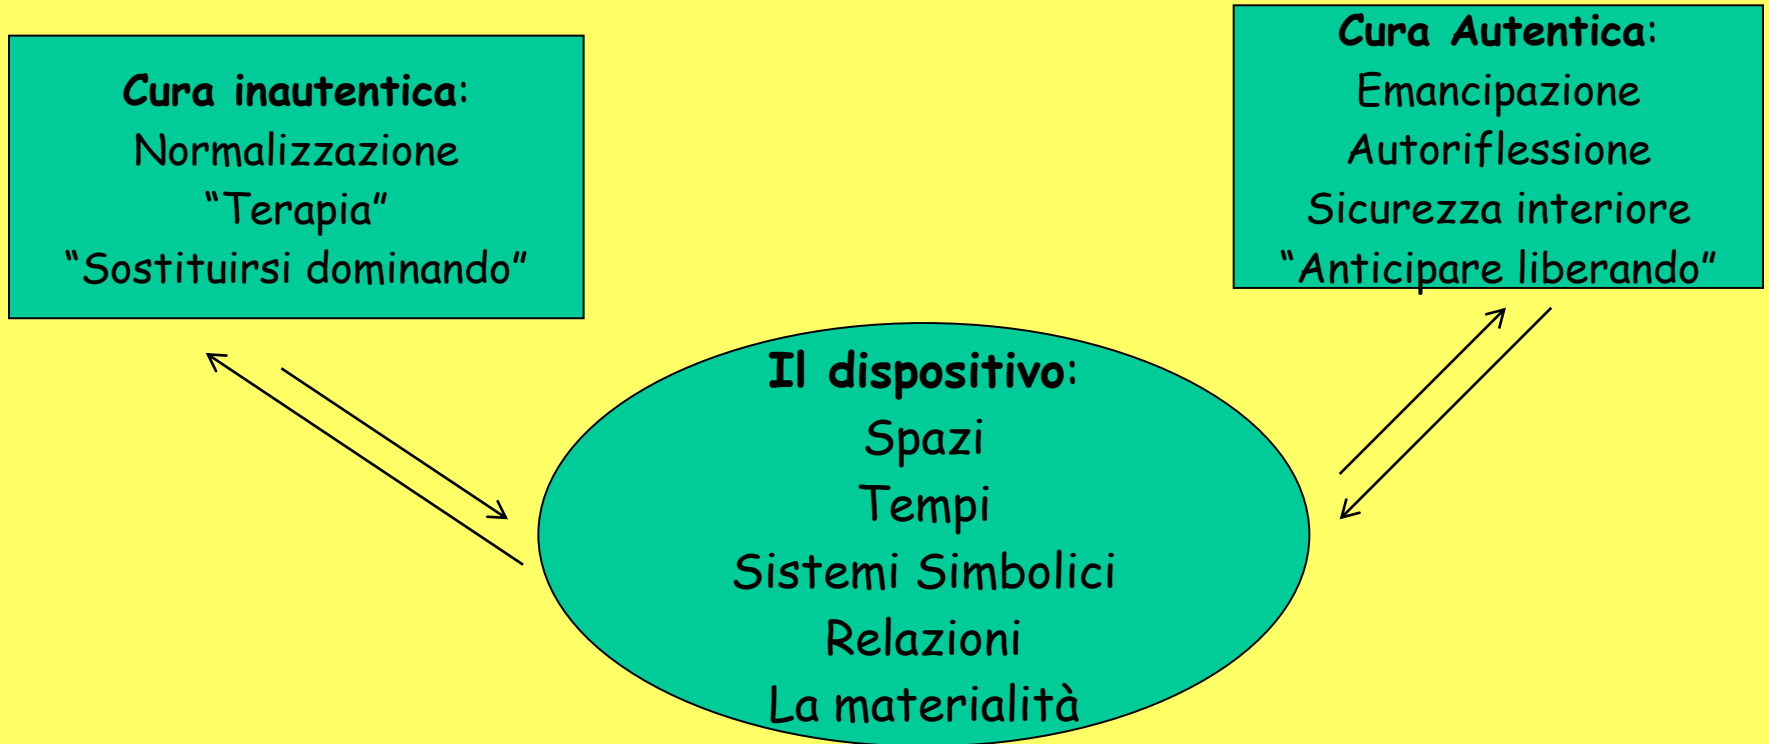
**Cura inautentica**:
Normalizzazione
“Terapia”
“Sostituirsi dominando”

**Cura Autentica**:
Emancipazione
Autoriflessione
Sicurezza interiore
“Anticipare liberando”

**Il dispositivo**:
Spazi
Tempi
Sistemi Simbolici
Relazioni
La materialità